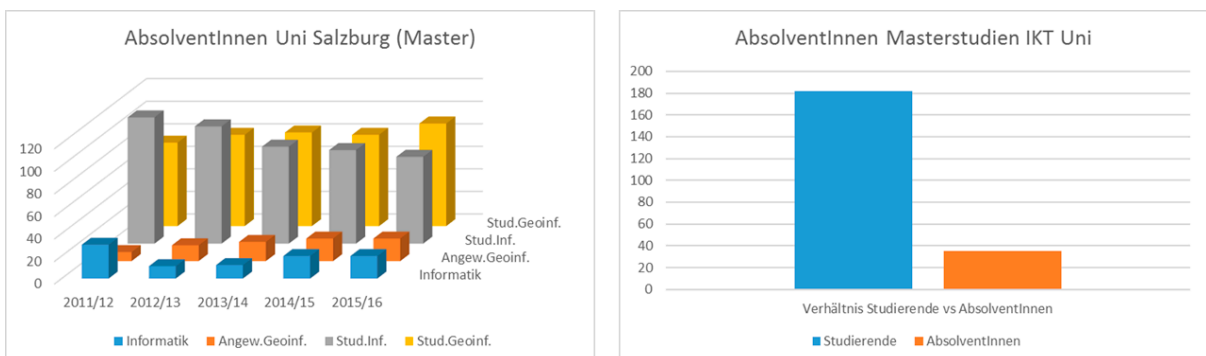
AbsolventInnen Uni Salzburg (Master)

120
100
80
60
40
20
0

2011/12 2012/13 2013/14 2014/15 2015/16

Stud.Geoinf.
Stud.Inf.
Angew.Geoinf.
Informatik

Informatik Angew.Geoinf. Stud.Inf. Stud.Geoinf.

AbsolventInnen Masterstudien IKT Uni

200
180
160
140
120
100
80
60
40
20
0

Verhältnis Studierende vs AbsolventInnen

Studierende AbsolventInnen